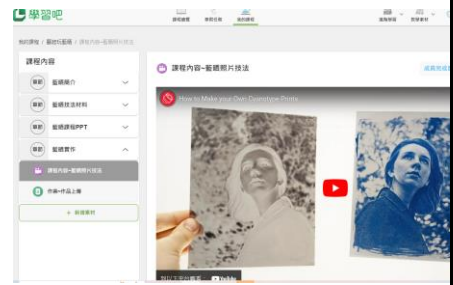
學習吧

課程總覽 學習任務 我的課程 進階學習 開學素材

我的課程 / 藍曬任藍曬 / 課程內容-藍曬照片技法

課程內容

單元 藍曬簡介

單元 藍曬技法材料

單元 藍曬課程PPT

單元 藍曬實作

課程內容-藍曬照片技法

作業-作品上傳

+ 新增素材

課程內容-藍曬照片技法

How to Make your Own Cyanotype Prints

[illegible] YouTube